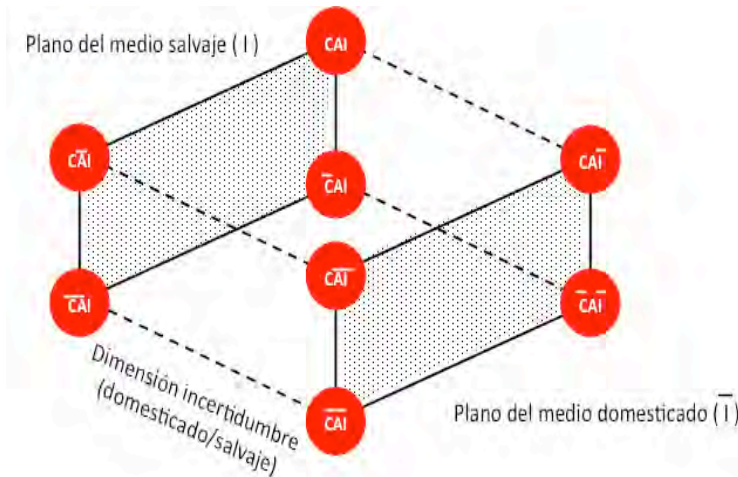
Plano del medio salvaje ( I )

CAI

$\bar{C}AI$

$CA\bar{I}$

$\bar{C}AI$

$\overline{CA}I$

$\overline{CAI}$

$\bar{C}A\bar{I}$

$\overline{CA}I$

Dimensión incertidumbre (domesticado/salvaje)

Plano del medio domesticado ($\bar{I}$)